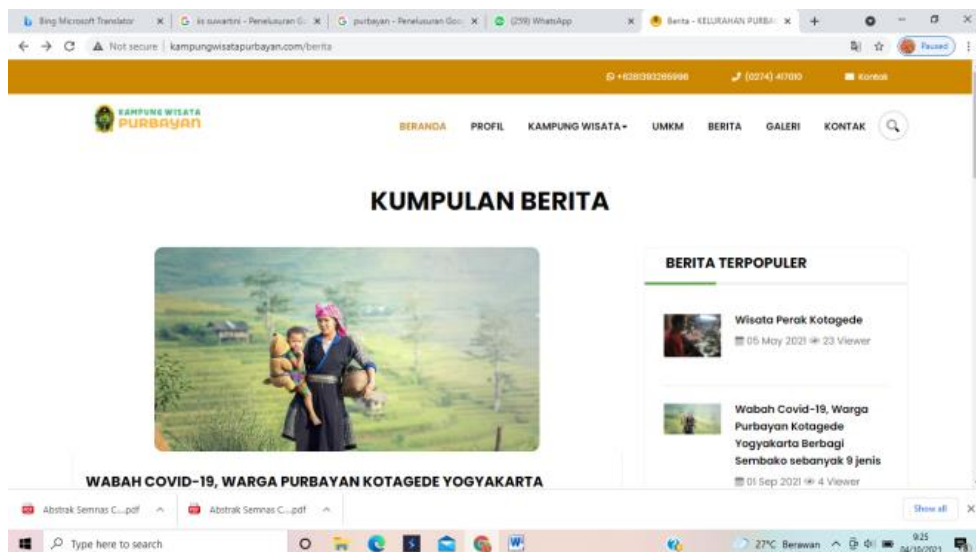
Bing Microsoft Translator | is suwarni - Penelusuran Go | purbayan - Penelusuran Goo | (259) WhatsApp | Berita - KELURAHAN PURBA

Not secure | kampungwisatapurbayan.com/berita

Paused

+6281393285998 (0274) 417010 Kontak

KAMPUNG WISATA PURBAYAN

BERANDA PROFIL KAMPUNG WISATA UMKM BERITA GALERI KONTAK

KUMPULAN BERITA

BERITA TERPOPULER

Wisata Perak Kotagede
05 May 2021 23 Viewer

Wabah Covid-19, Warga Purbayan Kotagede Yogyakarta Berbagi Sembako sebanyak 9 jenis
01 Sep 2021 4 Viewer

WABAH COVID-19, WARGA PURBAYAN KOTAGEDE YOGYAKARTA

Abstrak Semnas C....pdf
Abstrak Semnas C....pdf
Show all

Type here to search

27°C Berawan 9:25 04/10/2021